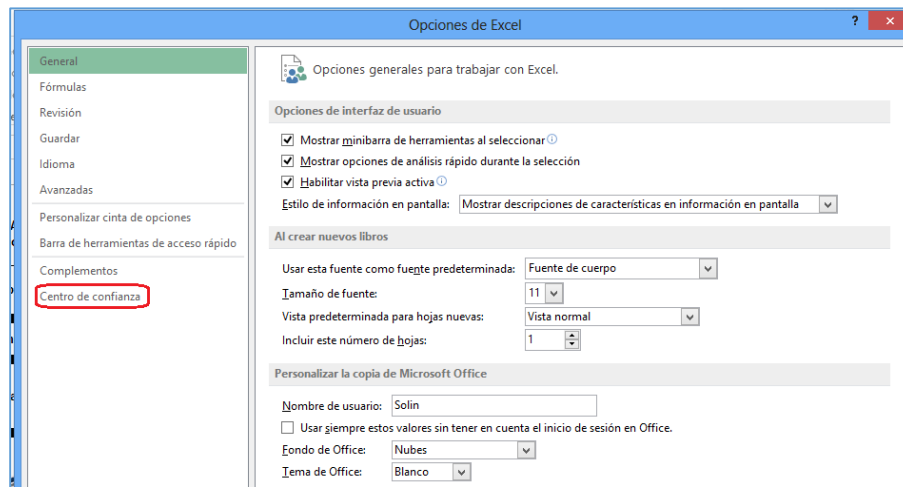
Opciones de Excel

?

General
Fórmulas
Revisión
Guardar
Idioma
Avanzadas
Personalizar cinta de opciones
Barra de herramientas de acceso rápido
Complementos
Centro de confianza

Opciones generales para trabajar con Excel.

Opciones de interfaz de usuario

Mostrar minibarra de herramientas al seleccionar
Mostrar opciones de análisis rápido durante la selección
Habilitar vista previa activa
Estilo de información en pantalla: Mostrar descripciones de características en información en pantalla

Al crear nuevos libros

Usar esta fuente como fuente predeterminada: Fuente de cuerpo
Tamaño de fuente: 11
Vista predeterminada para hojas nuevas: Vista normal
Incluir este número de hojas: 1

Personalizar la copia de Microsoft Office

Nombre de usuario: Solin
Usar siempre estos valores sin tener en cuenta el inicio de sesión en Office.
Fondo de Office: Nubes
Tema de Office: Blanco